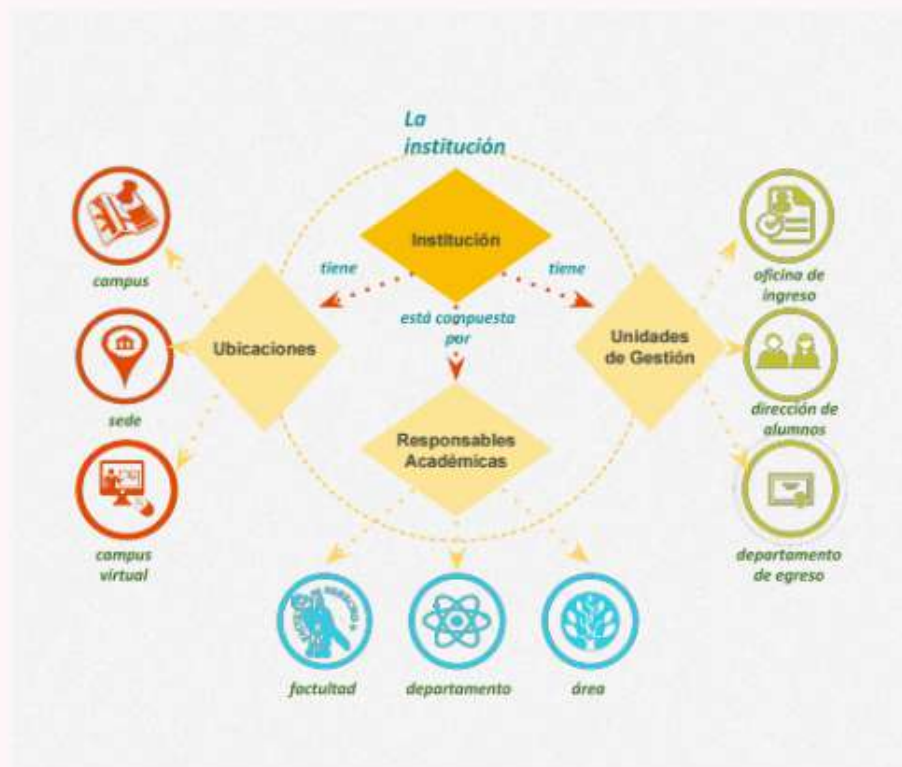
La institución

Institución

tiene

tiene

está compuesta por

Ubicaciones

Unidades de Gestión

Responsables Académicas

campus

sede

campus virtual

oficina de ingreso

dirección de alumnos

departamento de egreso

factultad

departamento

área